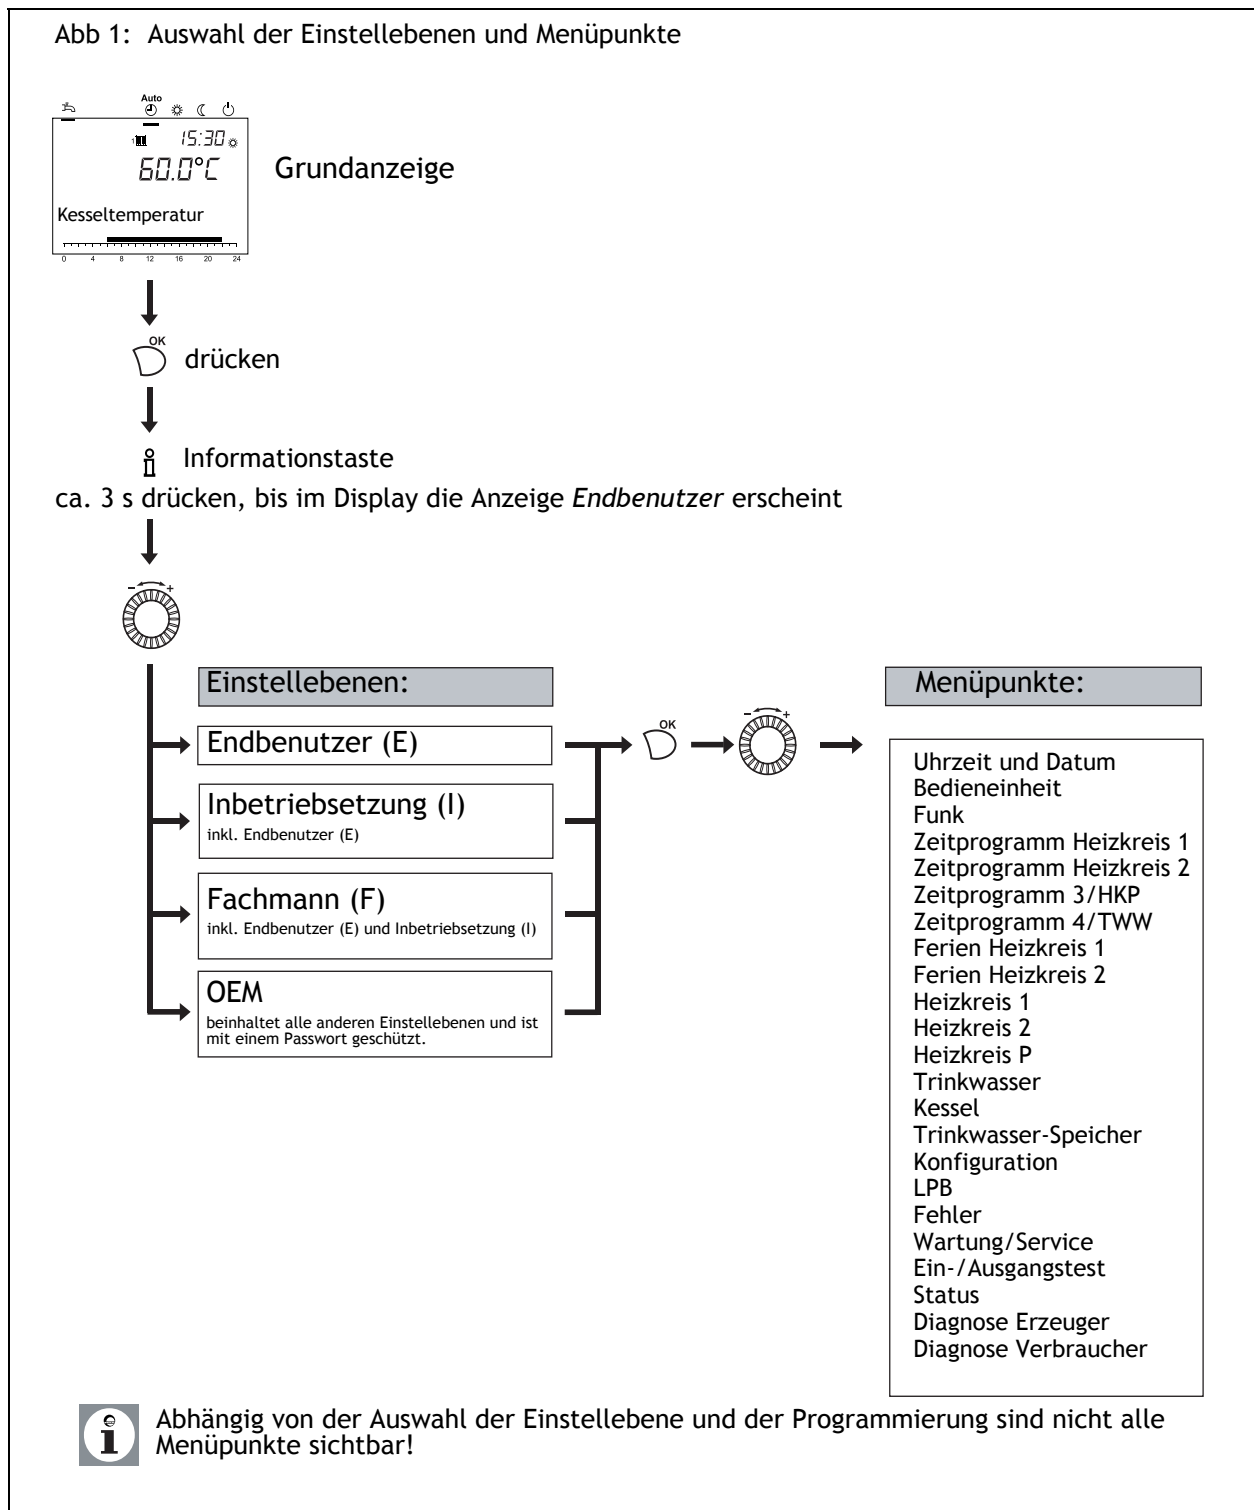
Abb 1: Auswahl der Einstellebenen und Menüpunkte

Auto

15:30

60.0°C

Kesseltemperatur

0 4 8 12 16 20 24

Grundanzeige

OK

drücken

Informationstaste

ca. 3 s drücken, bis im Display die Anzeige *Endbenutzer* erscheint

- +

Einstellebenen:

Endbenutzer (E)

Inbetriebsetzung (I)
inkl. Endbenutzer (E)

Fachmann (F)
inkl. Endbenutzer (E) und Inbetriebsetzung (I)

OEM
beinhaltet alle anderen Einstellebenen und ist mit einem Passwort geschützt.

OK

- +

Menüpunkte:

Uhrzeit und Datum
Bedieneinheit
Funk
Zeitprogramm Heizkreis 1
Zeitprogramm Heizkreis 2
Zeitprogramm 3/HKP
Zeitprogramm 4/TWW
Ferien Heizkreis 1
Ferien Heizkreis 2
Heizkreis 1
Heizkreis 2
Heizkreis P
Trinkwasser
Kessel
Trinkwasser-Speicher
Konfiguration
LPB
Fehler
Wartung/Service
Ein-/Ausgangstest
Status
Diagnose Erzeuger
Diagnose Verbraucher

Abhängig von der Auswahl der Einstellebene und der Programmierung sind nicht alle Menüpunkte sichtbar!